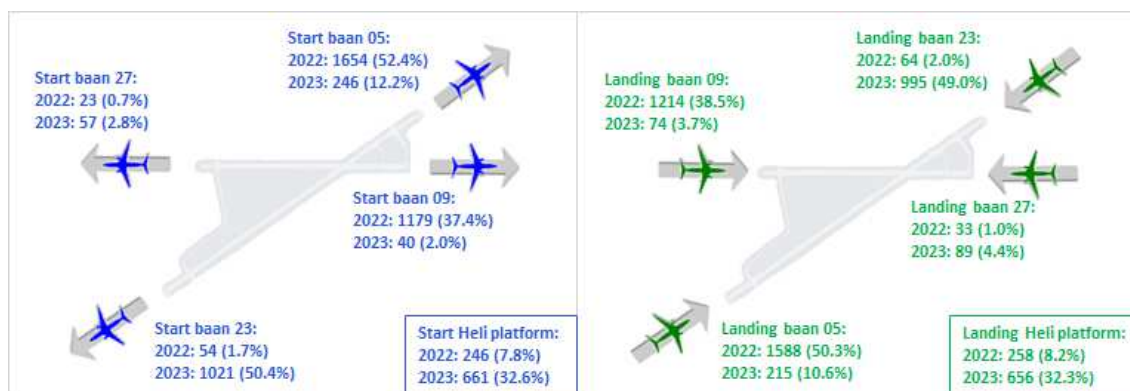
Start baan 27:
2022: 23 (0.7%)
2023: 57 (2.8%)

Start baan 05:
2022: 1654 (52.4%)
2023: 246 (12.2%)

Start baan 09:
2022: 1179 (37.4%)
2023: 40 (2.0%)

Start baan 23:
2022: 54 (1.7%)
2023: 1021 (50.4%)

Start Heli platform:
2022: 246 (7.8%)
2023: 661 (32.6%)

Landing baan 09:
2022: 1214 (38.5%)
2023: 74 (3.7%)

Landing baan 23:
2022: 64 (2.0%)
2023: 995 (49.0%)

Landing baan 27:
2022: 33 (1.0%)
2023: 89 (4.4%)

Landing baan 05:
2022: 1588 (50.3%)
2023: 215 (10.6%)

Landing Heli platform:
2022: 258 (8.2%)
2023: 656 (32.3%)